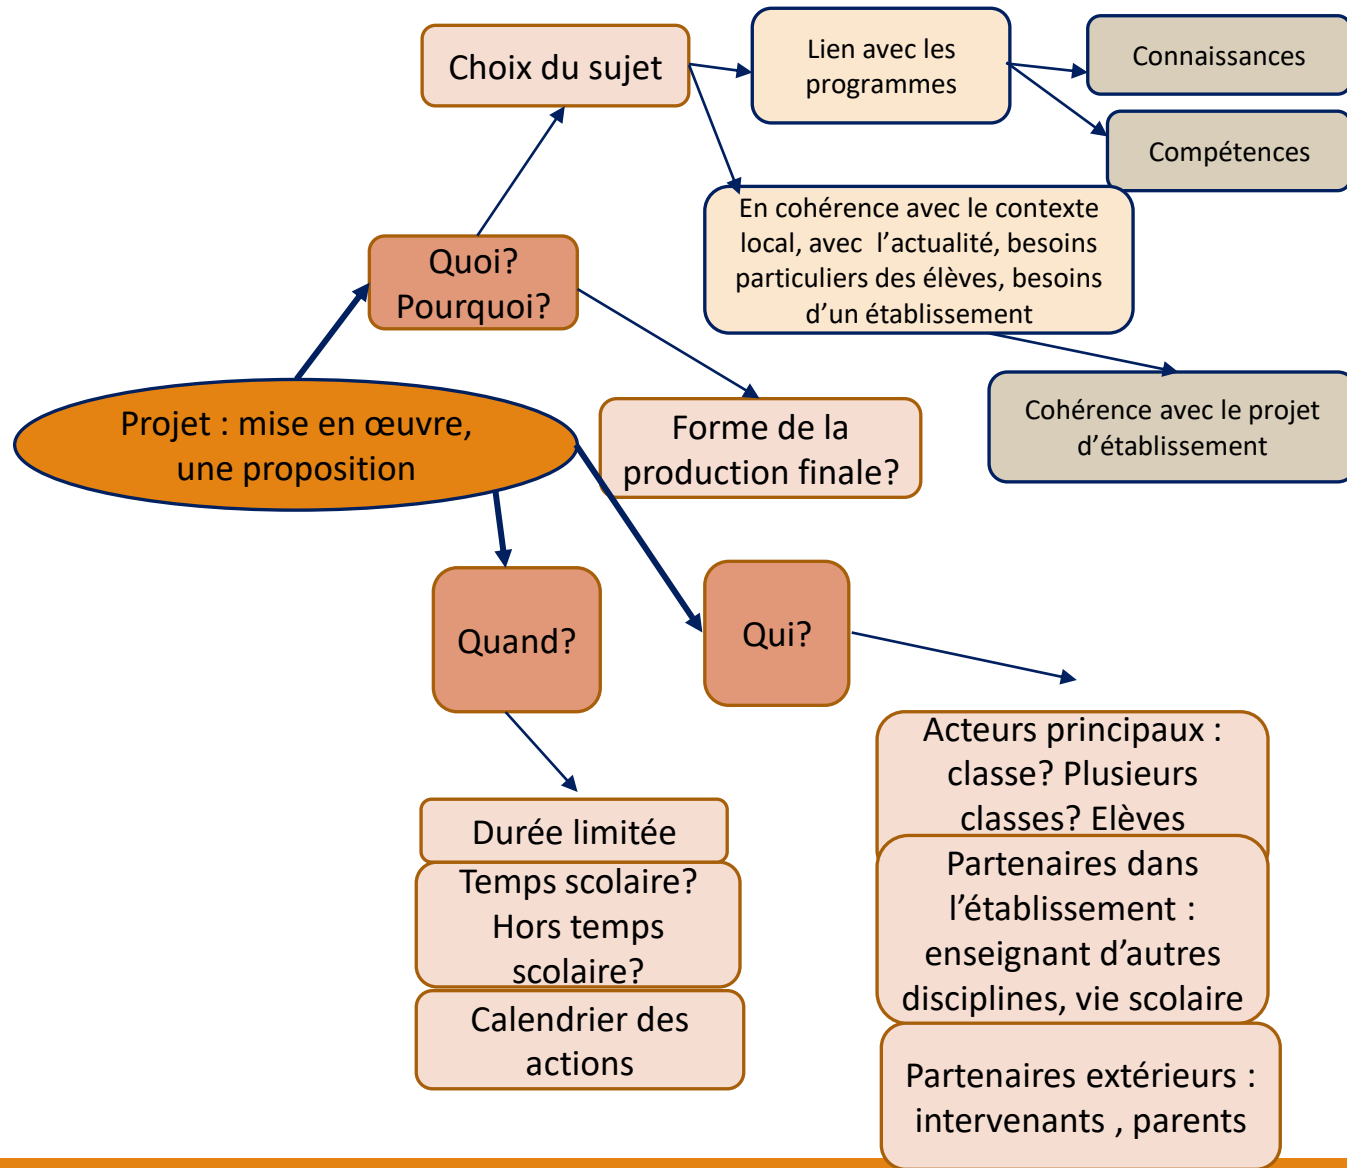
Choix du sujet

Lien avec les programmes

Connaissances

Compétences

En cohérence avec le contexte local, avec l’actualité, besoins particuliers des élèves, besoins d’un établissement

Quoi? Pourquoi?

Cohérence avec le projet d’établissement

Projet : mise en œuvre, une proposition

Forme de la production finale?

Quand?

Qui?

Acteurs principaux : classe? Plusieurs classes? Elèves

Partenaires dans l’établissement : enseignant d’autres disciplines, vie scolaire

Partenaires extérieurs : intervenants , parents

Durée limitée

Temps scolaire? Hors temps scolaire?

Calendrier des actions